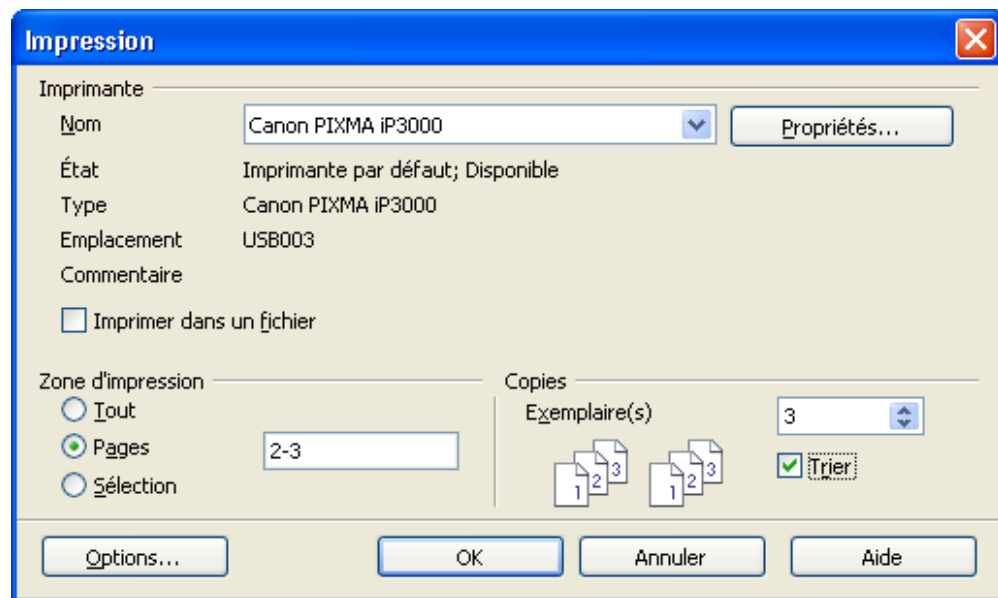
Impression

Imprimante

Nom Canon PIXMA iP3000 Propriétés...

État Imprimante par défaut; Disponible

Type Canon PIXMA iP3000

Emplacement USB003

Commentaire

Imprimer dans un fichier

Zone d'impression

Tout

Pages 2-3

Sélection

Copies

Exemplaire(s) 3

1 2 3 1 2 3

Trier

Options... OK Annuler Aide